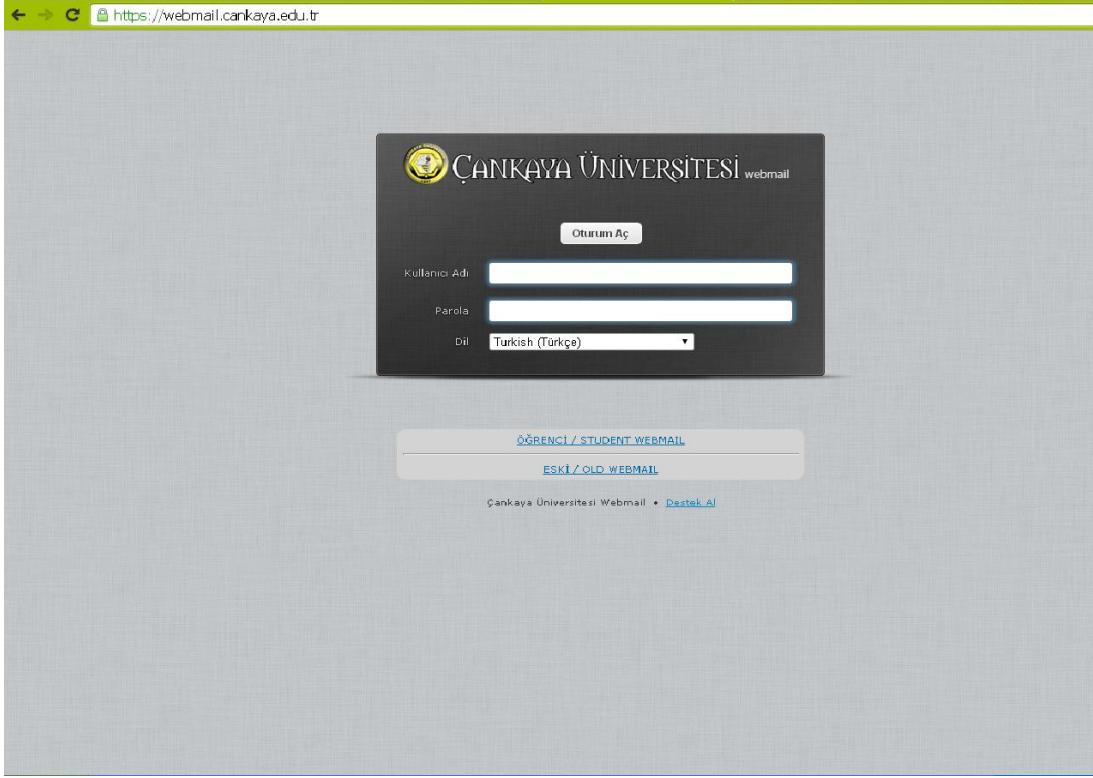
https://webmail.cankaya.edu.tr

ÇANKAYA ÜNİVERSİTESİ webmail

Oturum Aç

Kullanıcı Adı

Parola

Dil Turkish (Türkçe)

ÖĞRENCİ / STUDENT WEBMAIL

ESKİ / OLD WEBMAIL

Çankaya Üniversitesi Webmail • Destek Al